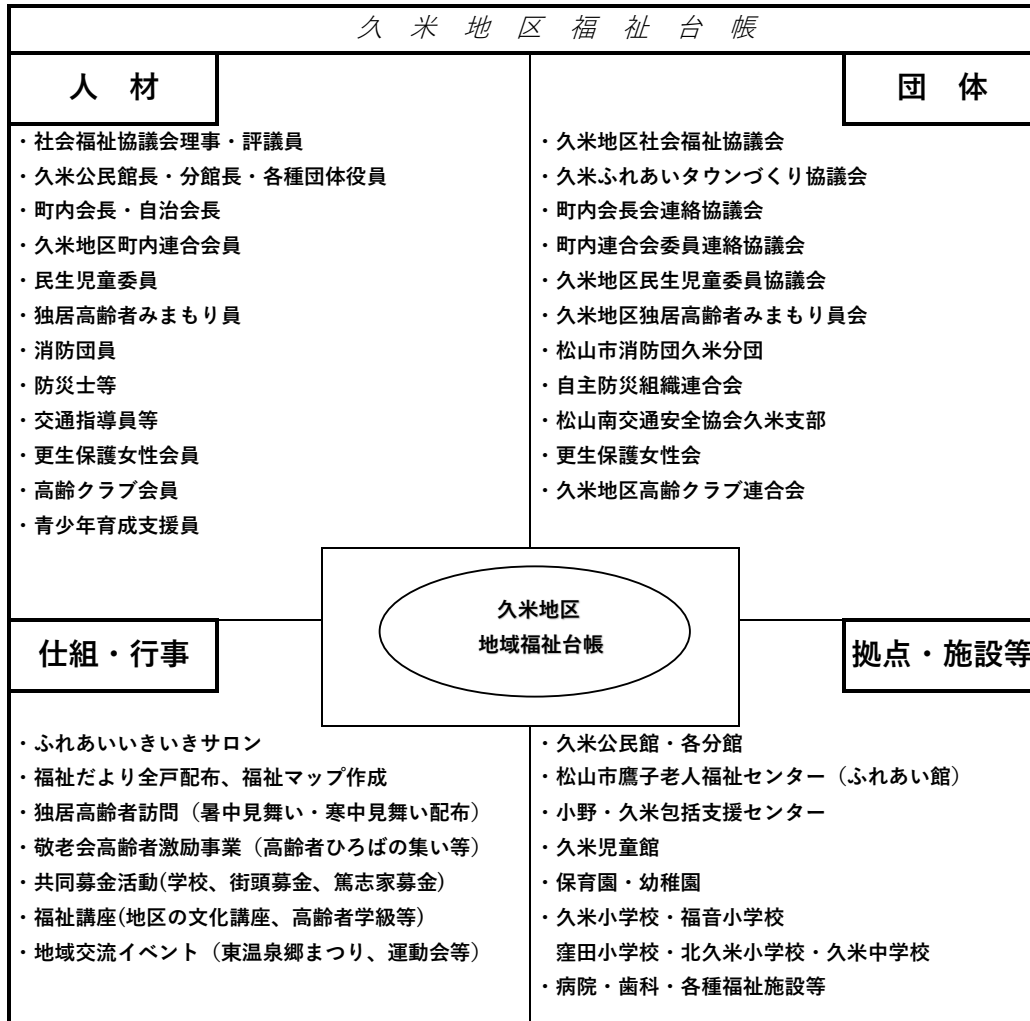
久 米 地 区 福 祉 台 帳

人 材

・社会福祉協議会理事・評議員
・久米公民館長・分館長・各種団体役員
・町内会長・自治会長
・久米地区町内連合会員
・民生児童委員
・独居高齢者みまもり員
・消防団員
・防災士等
・交通指導員等
・更生保護女性会員
・高齢クラブ会員
・青少年育成支援員

団 体

・久米地区社会福祉協議会
・久米ふれあいタウンづくり協議会
・町内会長会連絡協議会
・町内連合会委員連絡協議会
・久米地区民生児童委員協議会
・久米地区独居高齢者みまもり員会
・松山市消防団久米分団
・自主防災組織連合会
・松山南交通安全協会久米支部
・更生保護女性会
・久米地区高齢クラブ連合会

久米地区
地域福祉台帳

仕組・行事

・ふれあいいきいきサロン
・福祉だより全戸配布、福祉マップ作成
・独居高齢者訪問（暑中見舞い・寒中見舞い配布）
・敬老会高齢者激励事業（高齢者ひろばの集い等）
・共同募金活動(学校、街頭募金、篤志家募金)
・福祉講座(地区の文化講座、高齢者学級等)
・地域交流イベント（東温泉郷まつり、運動会等）

拠点・施設等

・久米公民館・各分館
・松山市鷹子老人福祉センター（ふれあい館）
・小野・久米包括支援センター
・久米児童館
・保育園・幼稚園
・久米小学校・福音小学校
窪田小学校・北久米小学校・久米中学校
・病院・歯科・各種福祉施設等